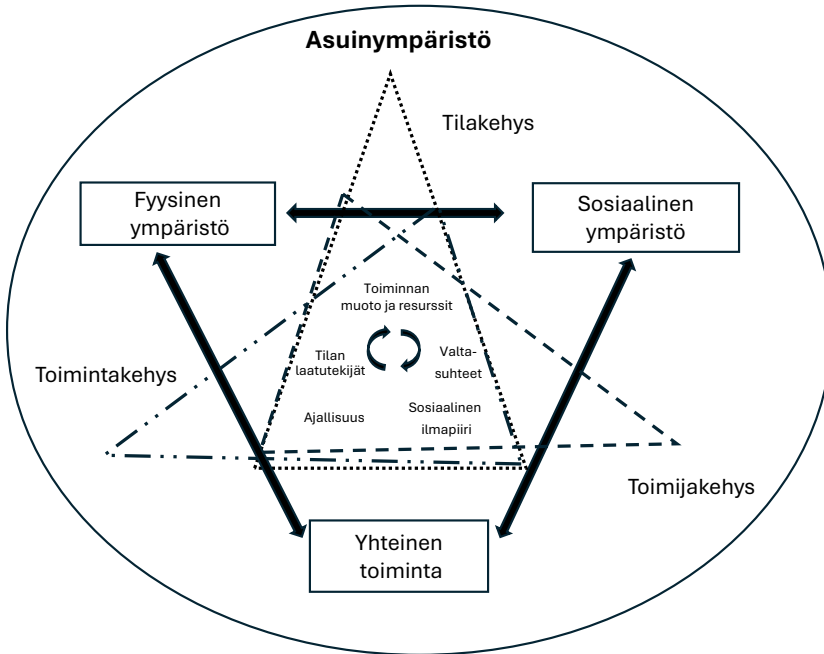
Asuinympäristö

Tilakehys

Fyysinen ympäristö

Sosiaalinen ympäristö

Toiminnan muoto ja resurssit

Tilan laatutekijät

Valtasuhteet

Toimintakehys

Ajallisuus

Sosiaalinen ilmapiiri

Toimijakehys

Yhteinen toiminta